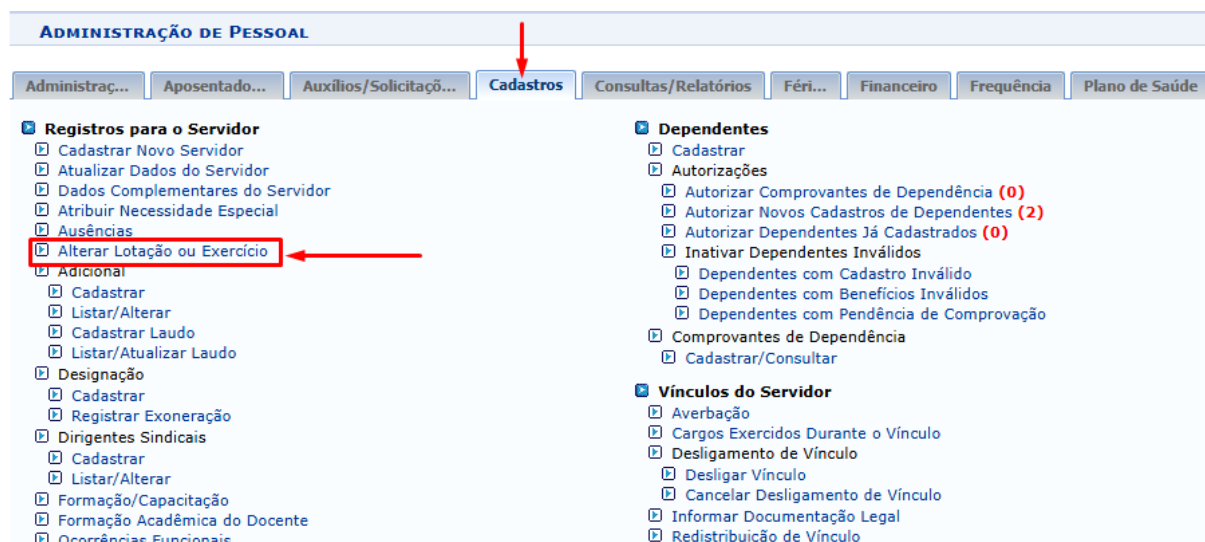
ADMINISTRAÇÃO DE PESSOAL

Administraç... | Aposentado... | Auxílios/Solicitaçõ... | Cadastros | Consultas/Relatórios | Féri... | Financeiro | Frequência | Plano de Saúde

Registros para o Servidor
Cadastrar Novo Servidor
Atualizar Dados do Servidor
Dados Complementares do Servidor
Atribuir Necessidade Especial
Ausências
Alterar Lotação ou Exercício
Adicional
Cadastrar
Listar/Alterar
Cadastrar Laudo
Listar/Atualizar Laudo
Designação
Cadastrar
Registrar Exoneração
Dirigentes Sindicais
Cadastrar
Listar/Alterar
Formação/Capacitação
Formação Acadêmica do Docente
Ocorrências Funcionais

Dependentes
Cadastrar
Autorizações
Autorizar Comprovantes de Dependência (0)
Autorizar Novos Cadastros de Dependentes (2)
Autorizar Dependentes Já Cadastrados (0)
Inativar Dependentes Inválidos
Dependentes com Cadastro Inválido
Dependentes com Benefícios Inválidos
Dependentes com Pendência de Comprovação
Comprovantes de Dependência
Cadastrar/Consultar

Vínculos do Servidor
Averbação
Cargos Exercidos Durante o Vínculo
Desligamento de Vínculo
Desligar Vínculo
Cancelar Desligamento de Vínculo
Informar Documentação Legal
Redistribuição de Vínculo